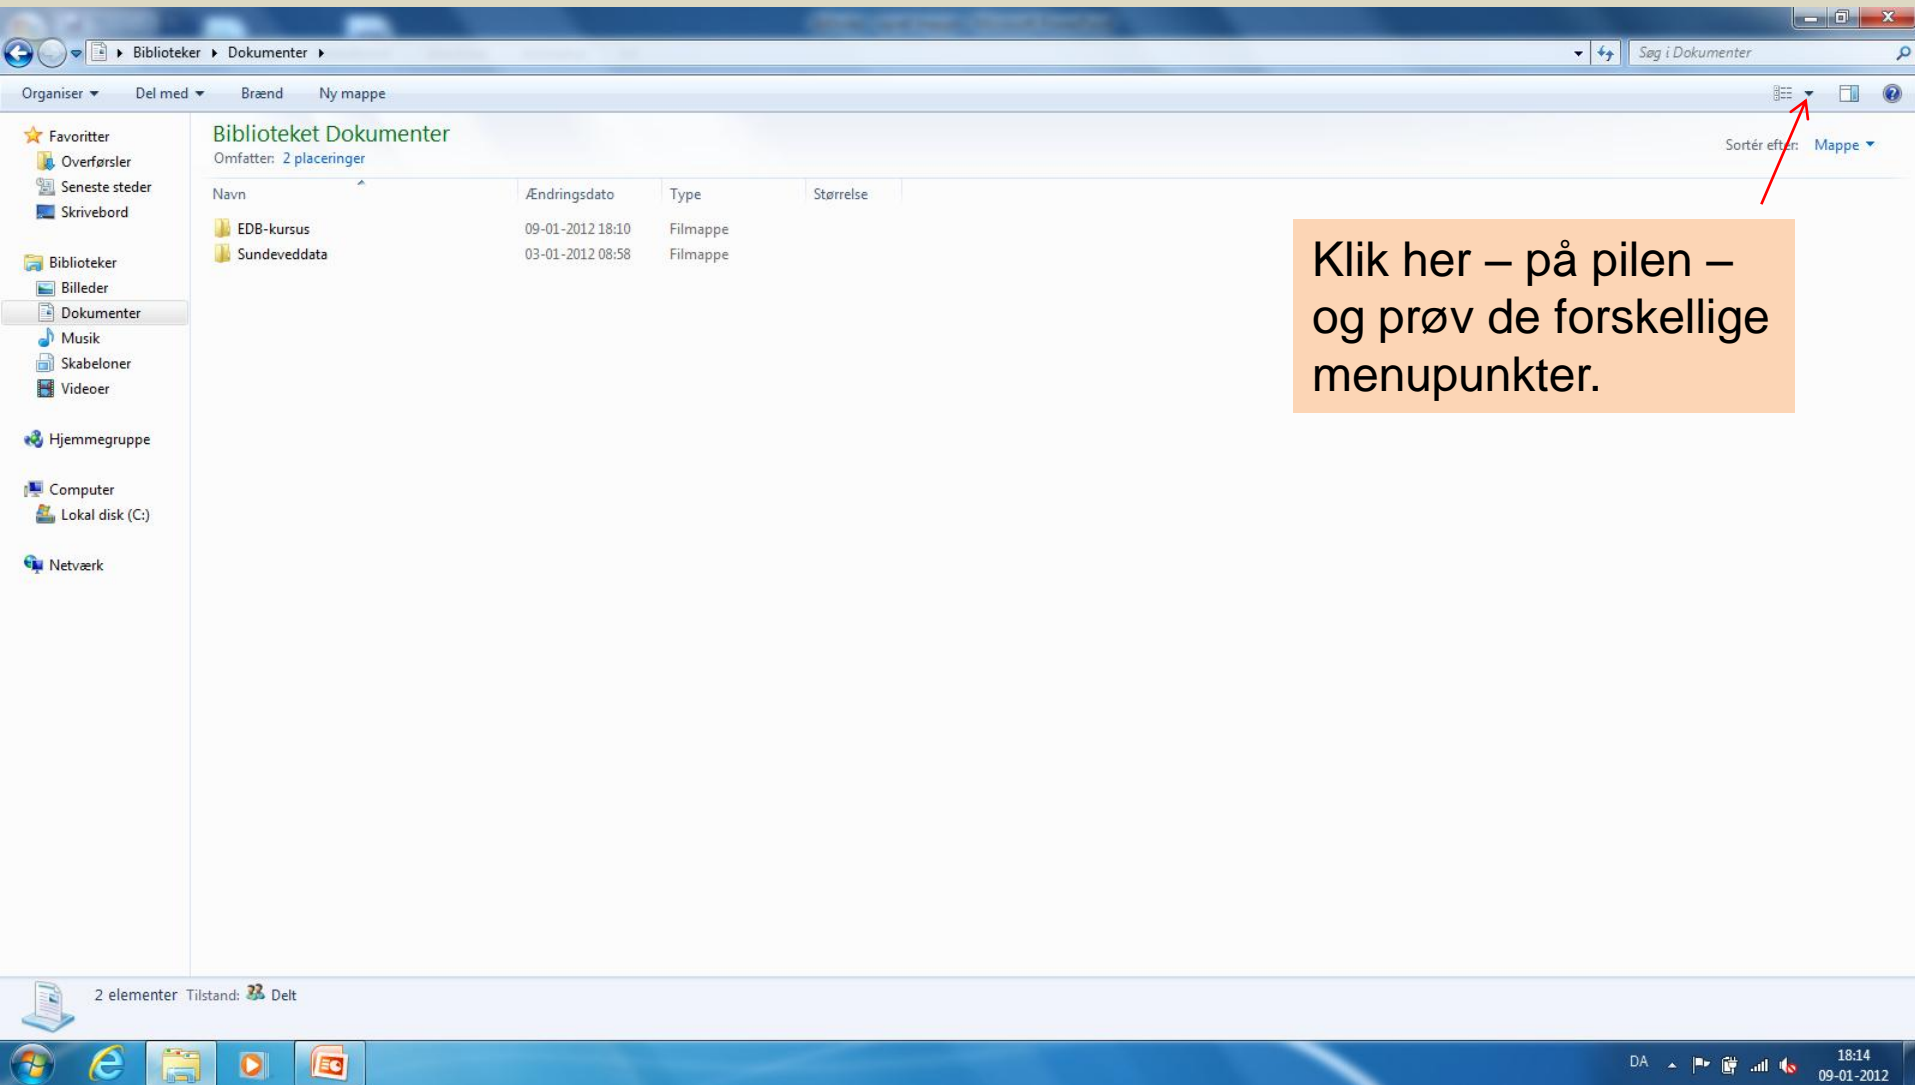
Biblioteker ▸ Dokumenter ▸

Søg i Dokumenter

Organiser ▾ Del med ▾ Brænd Ny mappe

Favoritter
Overførsler
Seneste steder
Skrivebord

Biblioteker
Billeder
Dokumenter
Musik
Skabeloner
Videoer

Hjemmegruppe

Computer
Lokal disk (C:)

Netværk

Biblioteket Dokumenter
Omfatter: 2 placeringer

Sortér efter: Mappe ▾

| Navn | Ændringsdato | Type | Størrelse |
|---|---|---|---|
| EDB-kursus | 09-01-2012 18:10 | Filmappe | |
| Sundeveddata | 03-01-2012 08:58 | Filmappe | |

Klik her – på pilen – og prøv de forskellige menupunkter.

2 elementer Tilstand: Delt

DA 18:14 09-01-2012